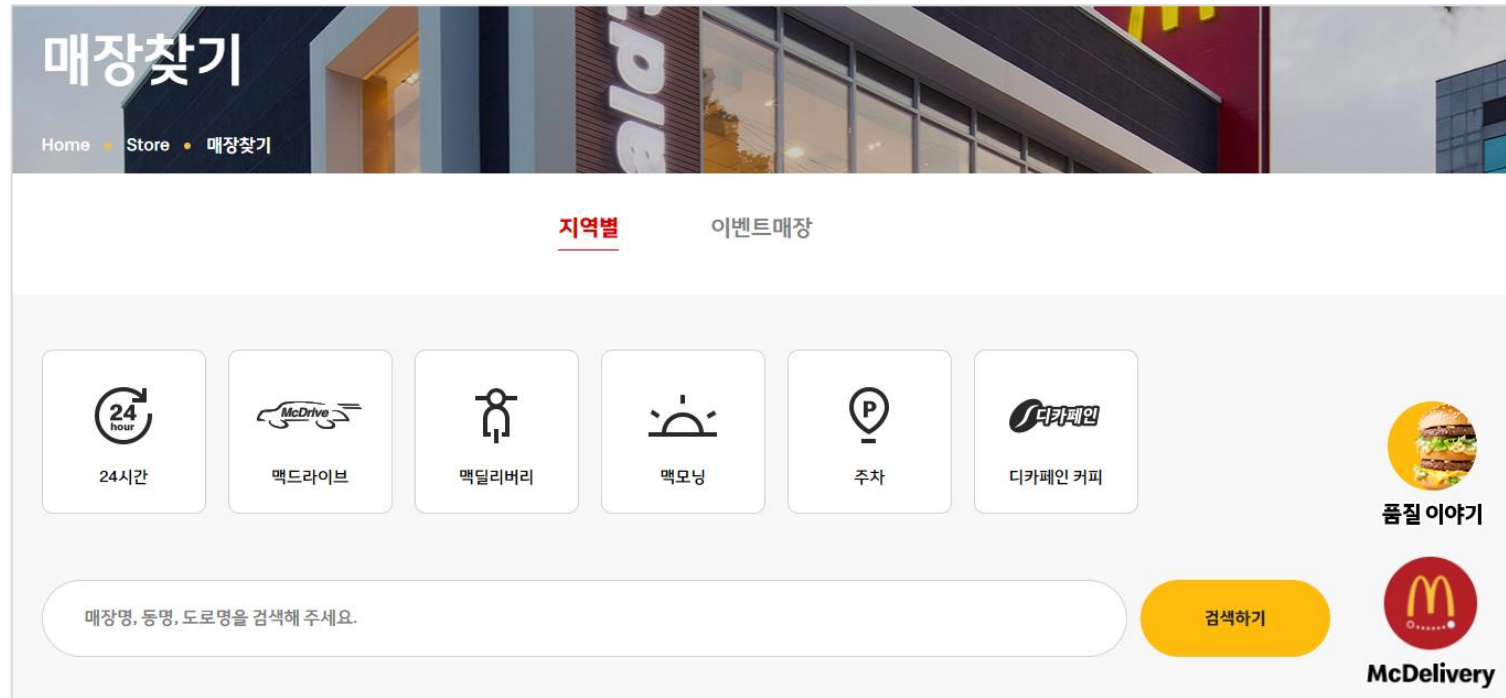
매장찾기

Home • Store • 매장찾기

지역별 이벤트매장

24 hour
24시간

McDrive
맥드라이브

맥딜리버리

맥모닝

P
주차

디카페인
디카페인 커피

품질 이야기

매장명, 동명, 도로명을 검색해 주세요.

검색하기

McDelivery